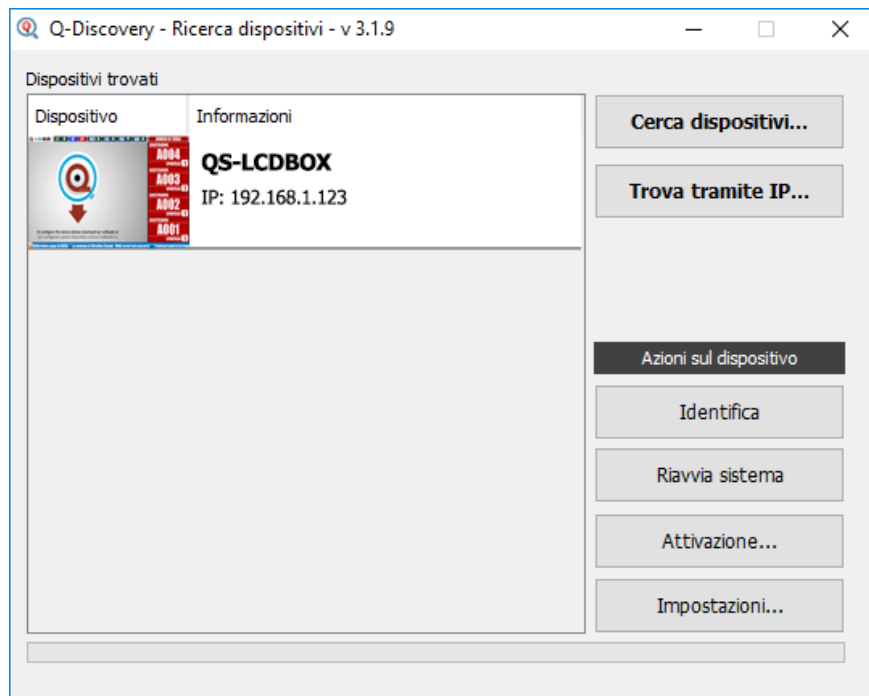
Q-Discovery - Ricerca dispositivi - v 3.1.9

Dispositivi trovati

| Dispositivo | Informazioni |
|---|---|
| A004 A003 A002 A001 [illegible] | QS-LCDBOX IP: 192.168.1.123 |

Cerca dispositivi...

Trova tramite IP...

Azioni sul dispositivo

Identifica

Riavvia sistema

Attivazione...

Impostazioni...